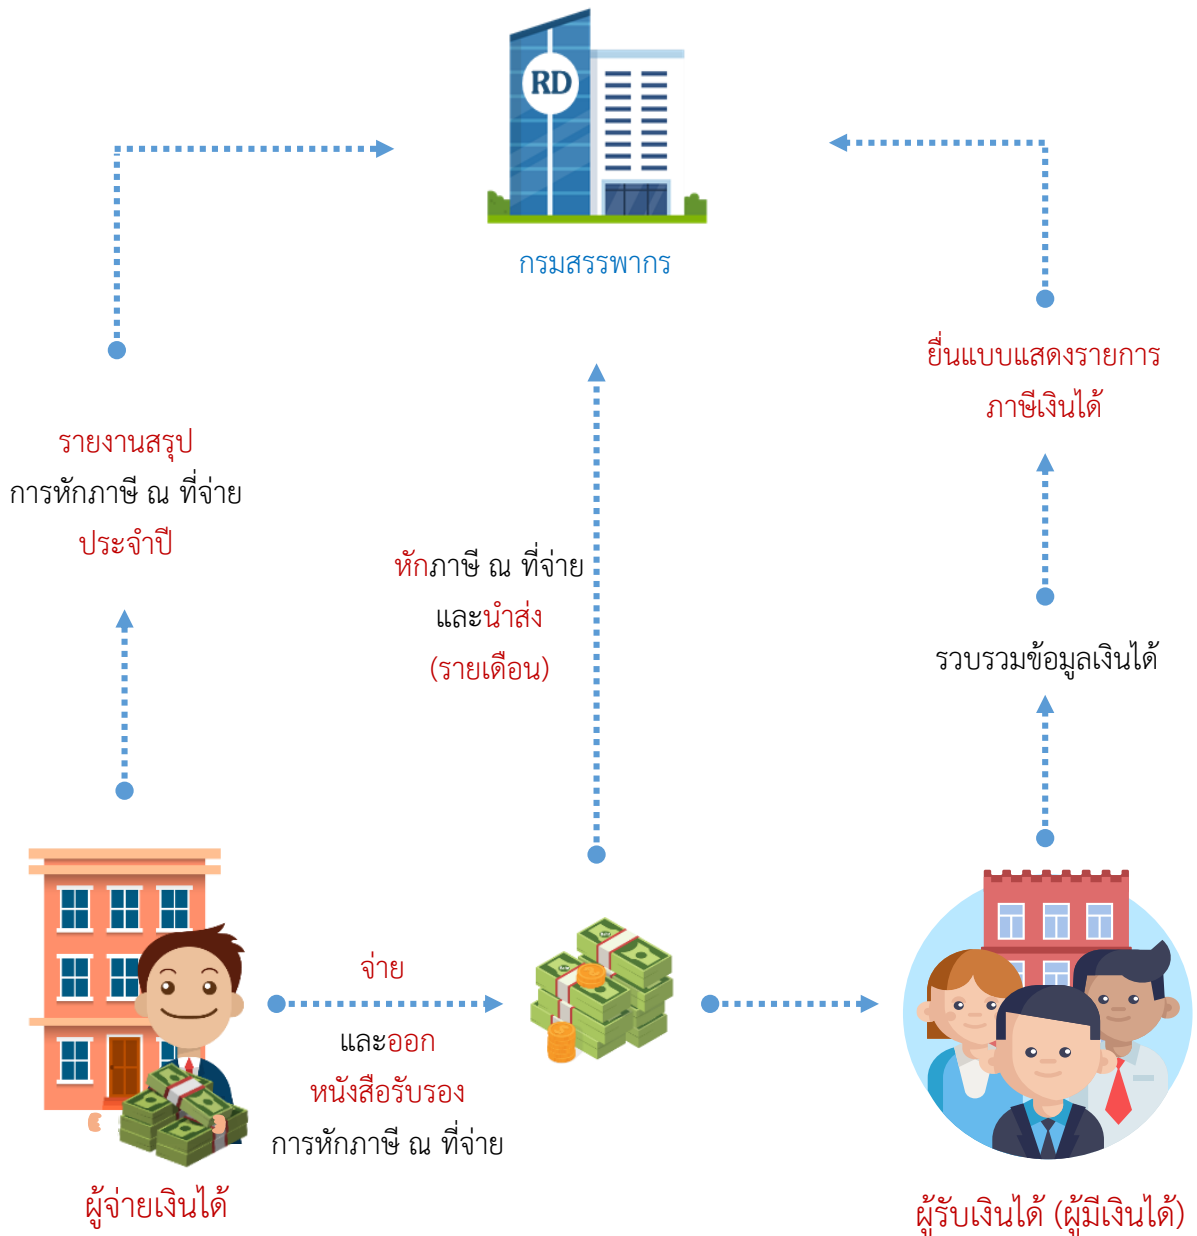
RD

กรมสรรพากร

ยื่นแบบแสดงรายการ
ภาษีเงินได้

รายงานสรุป
การหักภาษี ณ ที่จ่าย
ประจำปี

หักภาษี ณ ที่จ่าย
และนำส่ง
(รายเดือน)

รวบรวมข้อมูลเงินได้

จ่าย
และออก
หนังสือรับรอง
การหักภาษี ณ ที่จ่าย

ผู้จ่ายเงินได้

ผู้รับเงินได้ (ผู้มีเงินได้)